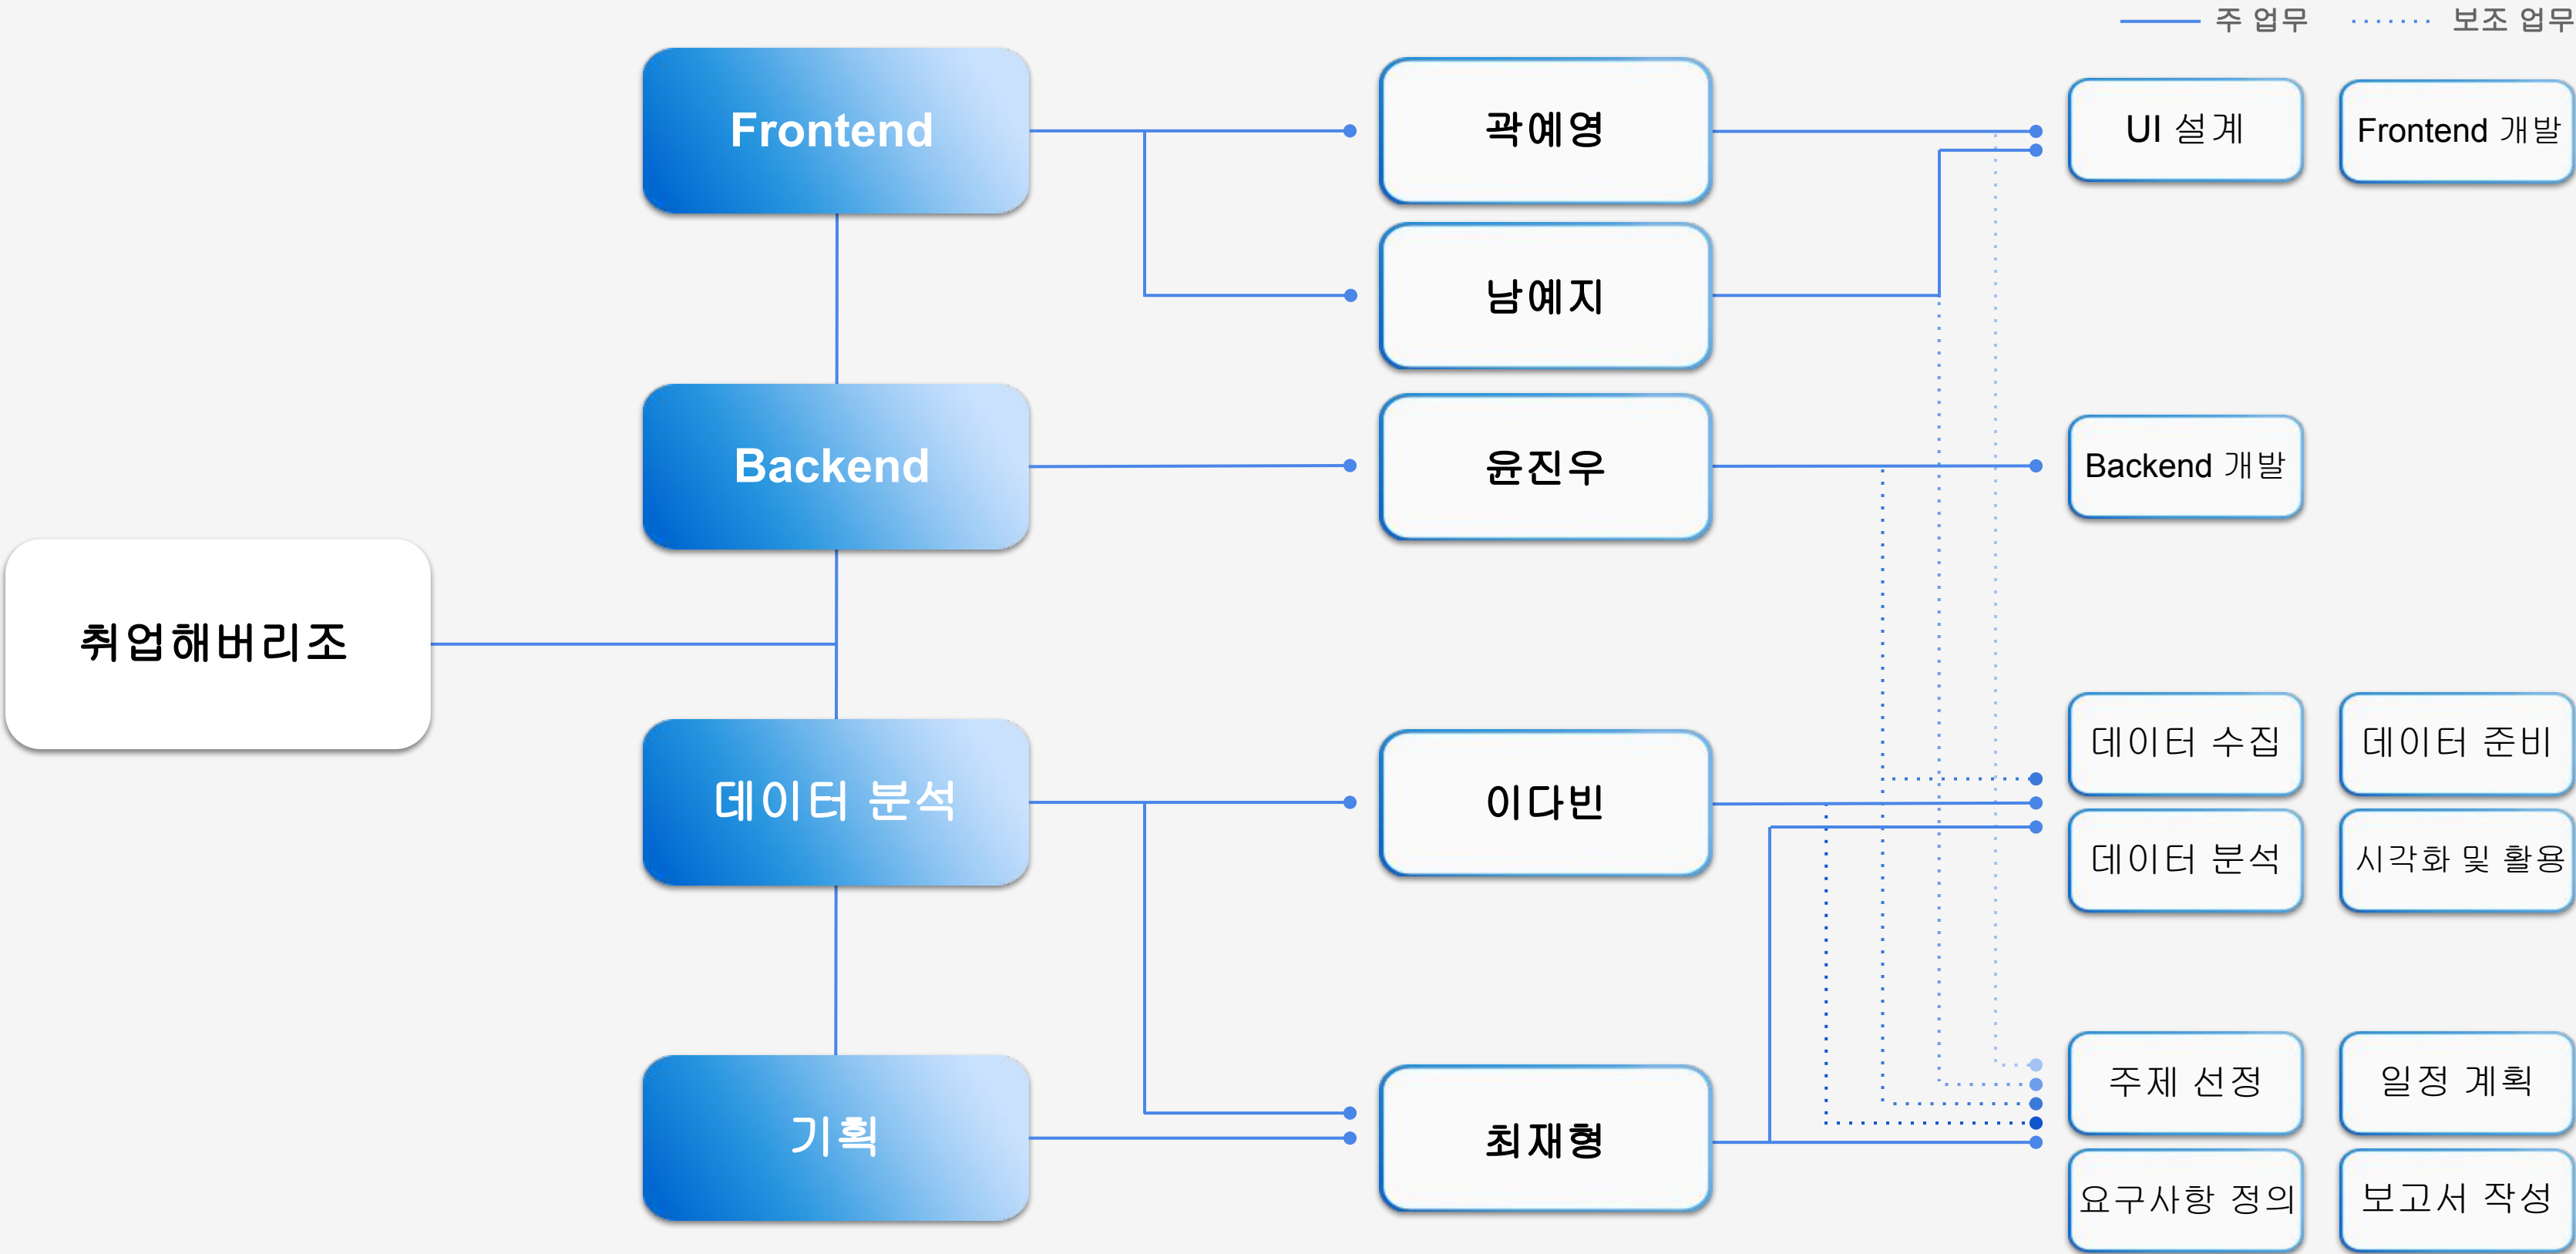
주 업무
보조 업무

Frontend
Backend
취업해버리조
데이터 분석
기획

곽예영
남예지
윤진우
이다빈
최재형

UI 설계
Frontend 개발
Backend 개발
데이터 수집
데이터 준비
데이터 분석
시각화 및 활용
주제 선정
일정 계획
요구사항 정의
보고서 작성